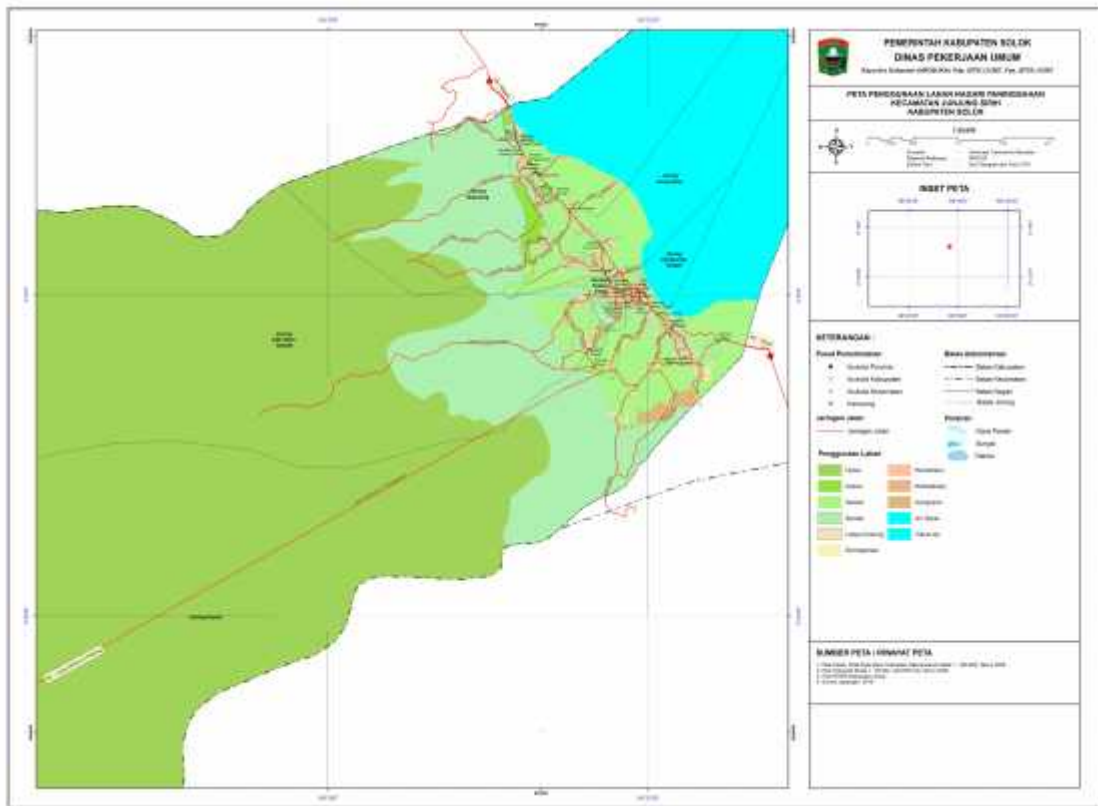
PEMERINTAH KABUPATEN SOLOK
DINAS PEKERJAAN UMUM
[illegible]

PETA PENGGUNAAN LAHAN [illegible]
KECAMATAN JUNJUNG SIRIH
KABUPATEN SOLOK

INSET PETA

KETERANGAN :

Pusat Pemerintahan
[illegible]

Batas Administrasi
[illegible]

Jaringan Jalan
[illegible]

Perairan
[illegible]

Penggunaan Lahan
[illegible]

SUMBER PETA / RIWAYAT PETA
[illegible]